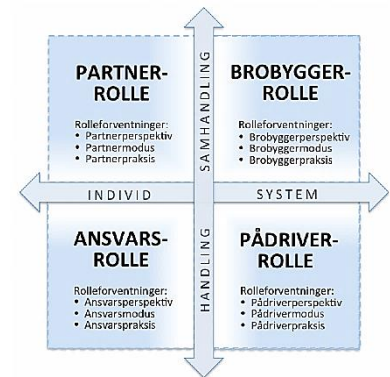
PARTNER-ROLLE

Rolleforventninger:
• Partnerperspektiv
• Partnermodus
• Partnerpraksis

SAMHANDLING

BROBYGGER-ROLLE

Rolleforventninger:
• Brobyggerperspektiv
• Brobyggermodus
• Brobyggerpraksis

INDIVID

SYSTEM

ANSVARS-ROLLE

Rolleforventninger:
• Ansvarsperspektiv
• Ansvarsmodus
• Ansvarspraksis

HANDLING

PÅDRIVER-ROLLE

Rolleforventninger:
• Pådriverperspektiv
• Pådrivermodus
• Pådriverpraksis